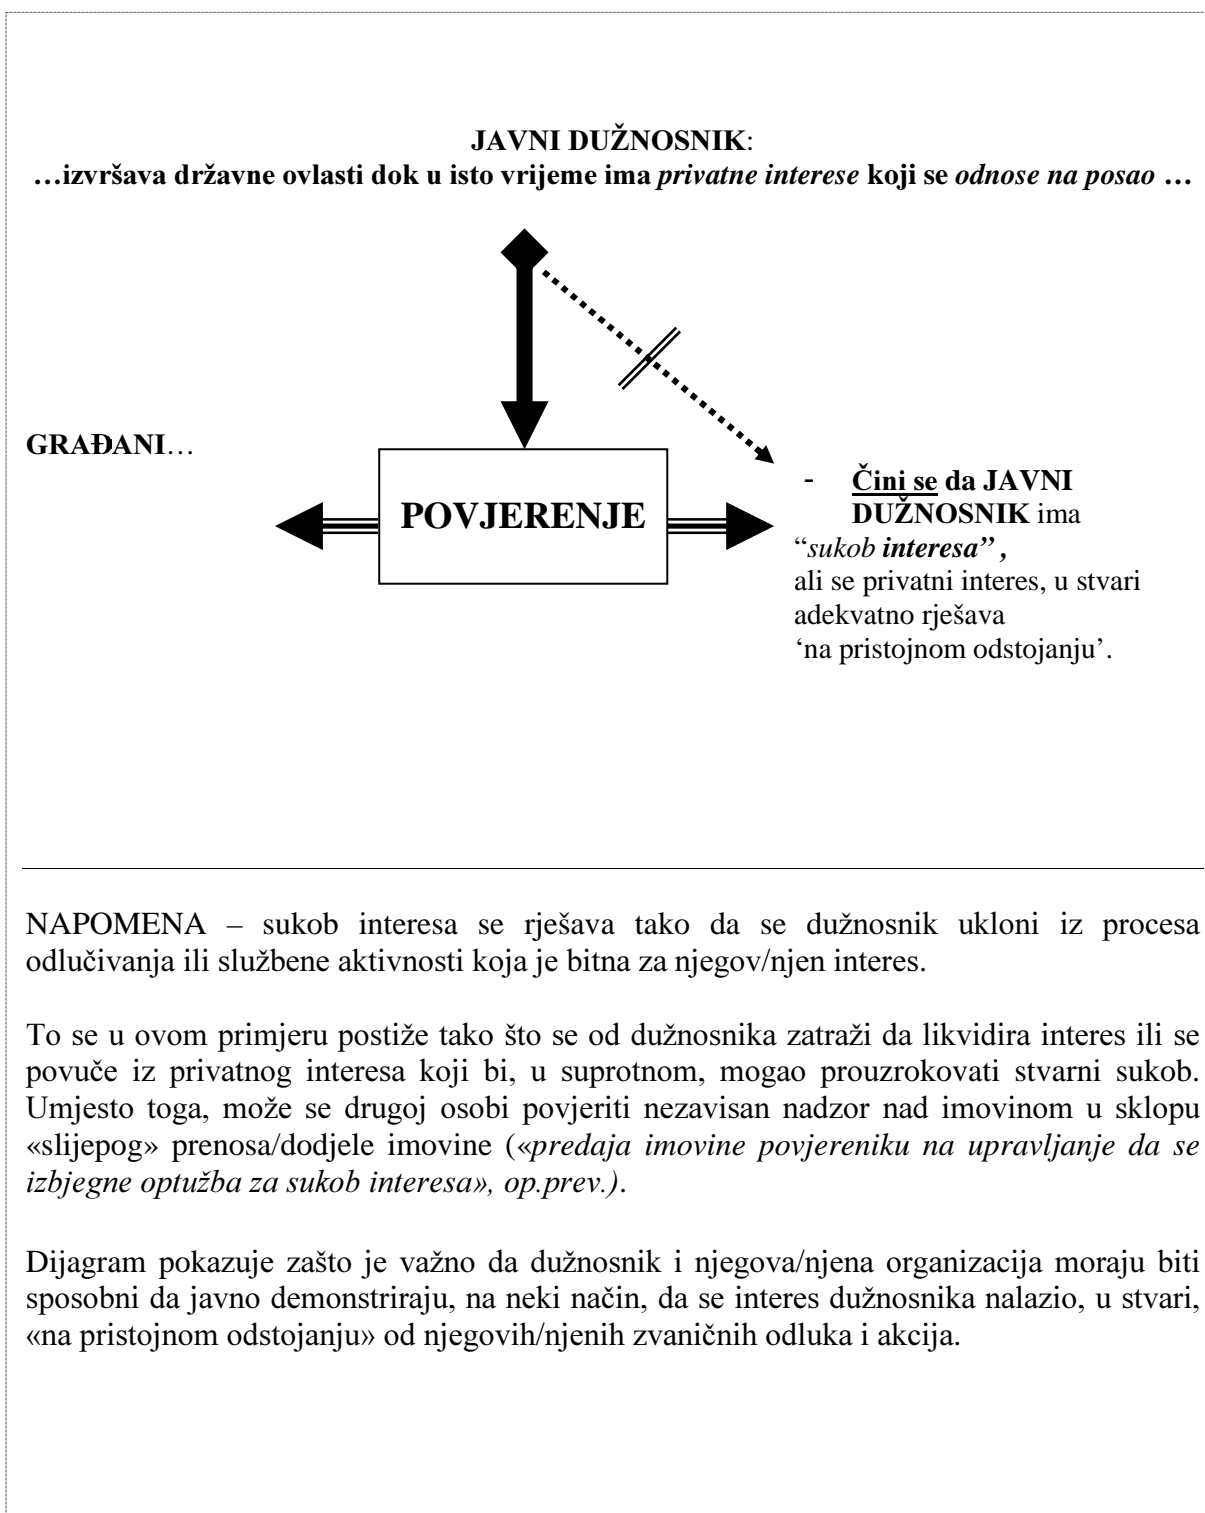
**JAVNI DUŽNOSNIK**:
**…izvršava državne ovlasti dok u isto vrijeme ima *privatne interese* koji se *odnose na posao* …**

**GRAĐANI**…

**POVJERENJE**

- **Čini se da JAVNI DUŽNOSNIK** ima "*sukob **interesa",*** ali se privatni interes, u stvari adekvatno rješava 'na pristojnom odstojanju'.

NAPOMENA – sukob interesa se rješava tako da se dužnosnik ukloni iz procesa odlučivanja ili službene aktivnosti koja je bitna za njegov/njen interes.

To se u ovom primjeru postiže tako što se od dužnosnika zatraži da likvidira interes ili se povuče iz privatnog interesa koji bi, u suprotnom, mogao prouzrokovati stvarni sukob. Umjesto toga, može se drugoj osobi povjeriti nezavisan nadzor nad imovinom u sklopu «slijepog» prenosa/dodjele imovine («*predaja imovine povjereniku na upravljanje da se izbjegne optužba za sukob interesa», op.prev.)*.

Dijagram pokazuje zašto je važno da dužnosnik i njegova/njena organizacija moraju biti sposobni da javno demonstriraju, na neki način, da se interes dužnosnika nalazio, u stvari, «na pristojnom odstojanju» od njegovih/njenih zvaničnih odluka i akcija.